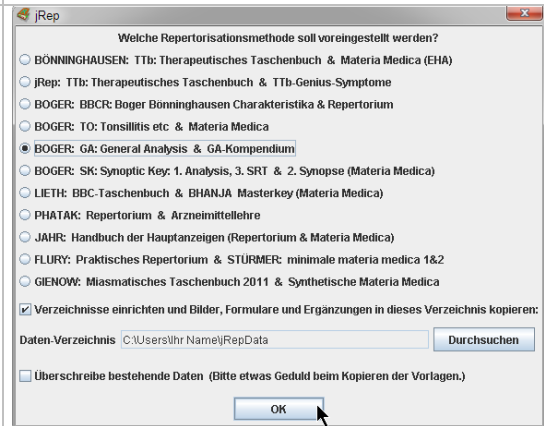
jRep

Welche Repertorisationsmethode soll voreingestellt werden?

BÖNNINGHAUSEN: TTb: Therapeutisches Taschenbuch & Materia Medica (EHA)

jRep: TTb: Therapeutisches Taschenbuch & TTb-Genius-Symptome

BOGER: BBCR: Boger Bönninghausen Charakteristika & Repertorium

BOGER: TO: Tonsillitis etc & Materia Medica

BOGER: GA: General Analysis & GA-Kompendium

BOGER: SK: Synoptic Key: 1. Analysis, 3. SRT & 2. Synopse (Materia Medica)

LIETH: BBC-Taschenbuch & BHANJA Masterkey (Materia Medica)

PHATAK: Repertorium & Arzneimittellehre

JAHR: Handbuch der Hauptanzeigen (Repertorium & Materia Medica)

FLURY: Praktisches Repertorium & STÜRMER: minimale materia medica 1&2

GIENOW: Miasmatisches Taschenbuch 2011 & Synthetische Materia Medica

Verzeichnisse einrichten und Bilder, Formulare und Ergänzungen in dieses Verzeichnis kopieren:

Daten-Verzeichnis C:\Users\Ihr Name\jRepData Durchsuchen

Überschreibe bestehende Daten (Bitte etwas Geduld beim Kopieren der Vorlagen.)

OK